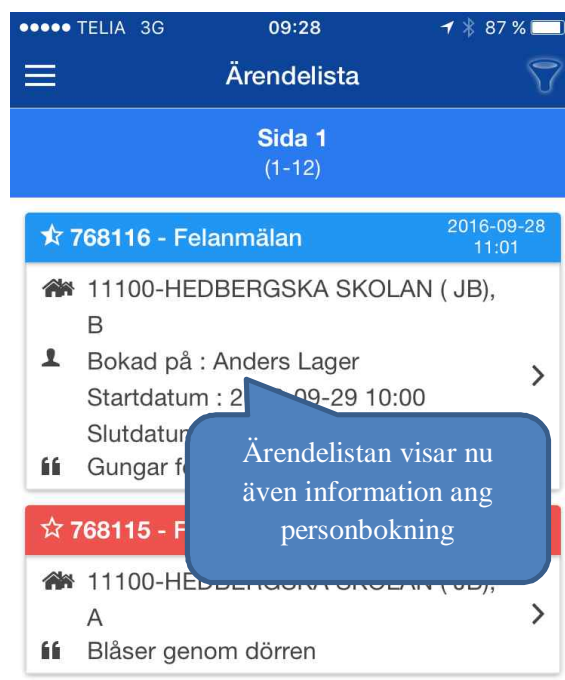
●●●●● TELIA 3G 09:28 87 %

Ärendelista

Sida 1
(1-12)

768116 - Felanmälan 2016-09-28 11:01

11100-HEDBERGSKA SKOLAN ( JB), B

Bokad på : Anders Lager

Startdatum : 2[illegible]09-29 10:00

Slutdatum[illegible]

Gungar f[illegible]

Ärendelistan visar nu även information ang personbokning

768115 - F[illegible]

11100-HEDBERGSKA SKOLAN ( JB), A

Blåser genom dörren